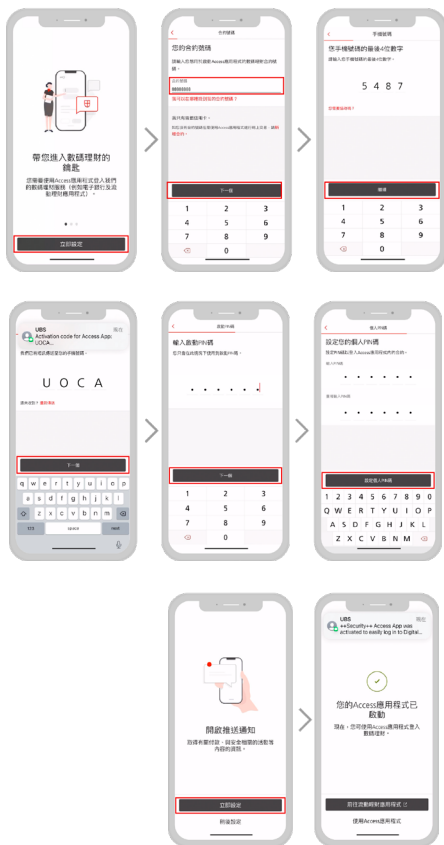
帶您進入數碼理財的鑰匙

您需要使用Access應用程式登入我們的數碼理財服務（例如電子銀行及流動理財應用程式）。

立即設定

合約號碼

您的合約號碼

請輸入您用於登入Access應用程式的數碼理財合約號碼。

合約號碼
00000000

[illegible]

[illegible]

下一步

1 2 3
4 5 6
7 8 9
0

手機號碼

您手機號碼的最後4位數字

請輸入您手機號碼的最後4位數字。

5 4 8 7

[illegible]

繼續

1 2 3
4 5 6
7 8 9
0

UBS
現在
Activation code for Access App: UOCA...

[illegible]

U O C A

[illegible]

下一步

q w e r t y u i o p
a s d f g h j k l
z x c v b n m
123 space Next

啟動PIN碼

輸入啟動PIN碼

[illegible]

• • • • • •

下一步

1 2 3
4 5 6
7 8 9
0

個人PIN碼

設定您的個人PIN碼

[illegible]

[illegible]
• • • • • •

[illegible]
• • • • • •

設定個人PIN碼

1 2 3 4 5 6 7 8 9 0
Q W E R T Y U I O P
A S D F G H J K L
Z X C V B N M

開啟推送通知

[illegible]

立即設定

稍後設定

UBS
現在
++Security++ Access App was activated to easily log in to Digital...

您的Access應用程式已啟動

現在，您可使用Access應用程式登入數碼理財。

前往流動理財應用程式

使用Access應用程式